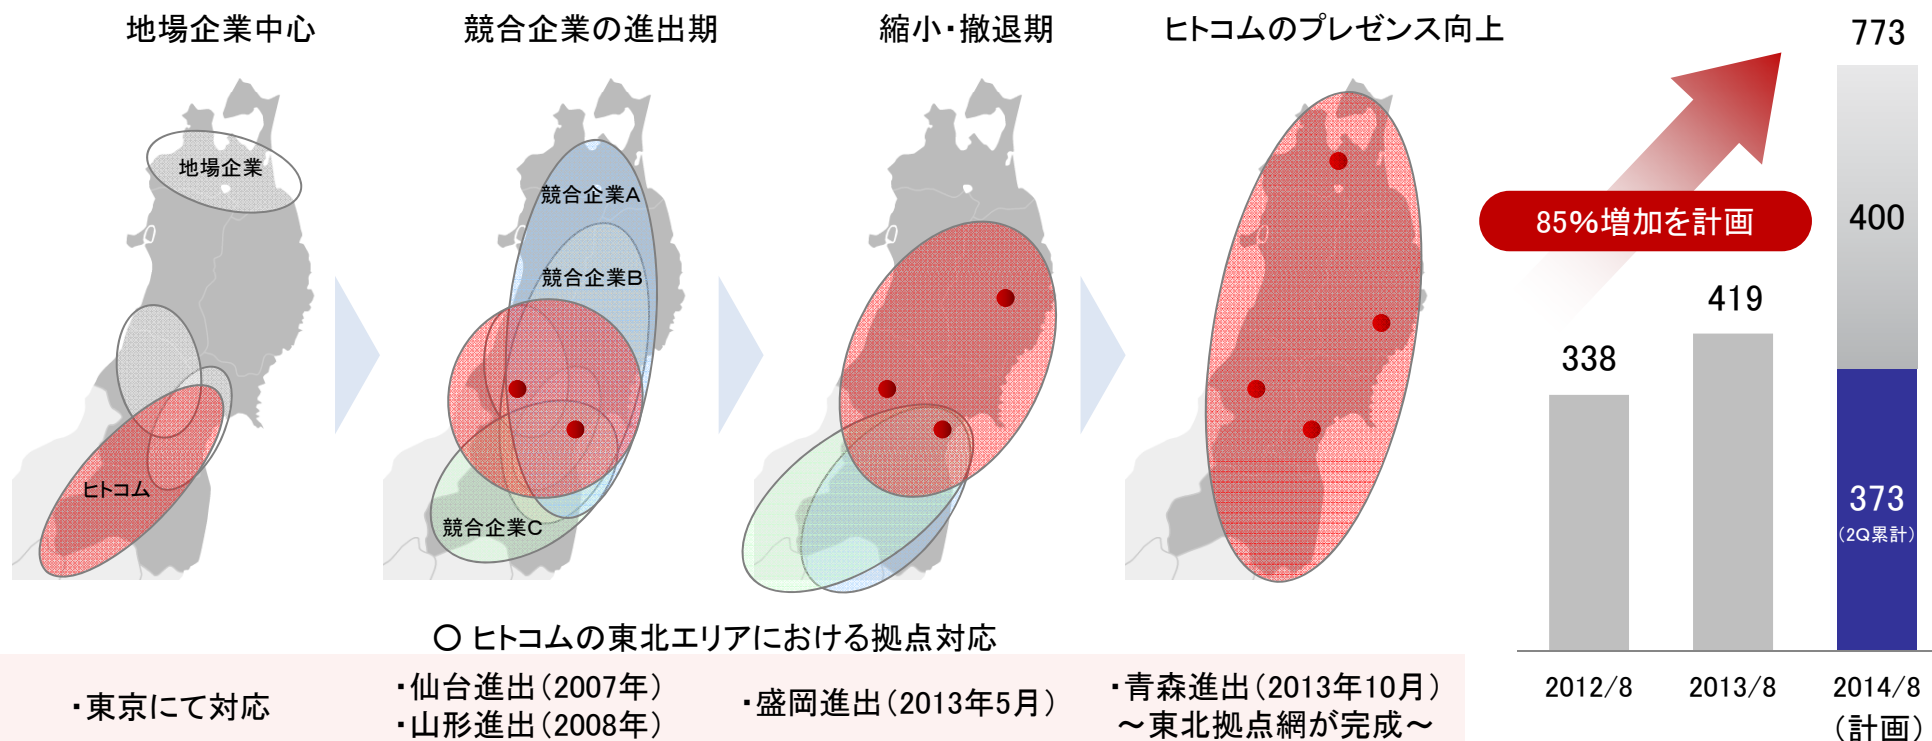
地場企業中心

地場企業

ヒトコム

競合企業の進出期

競合企業A

競合企業B

競合企業C

縮小・撤退期

ヒトコムのプレゼンス向上

○ ヒトコムの東北エリアにおける拠点対応

・東京にて対応

・仙台進出（2007年）
・山形進出（2008年）

・盛岡進出（2013年5月）

・青森進出（2013年10月）
～東北拠点網が完成～

85%増加を計画

773

400

373
（2Q累計）

338

419

2012/8

2013/8

2014/8
（計画）